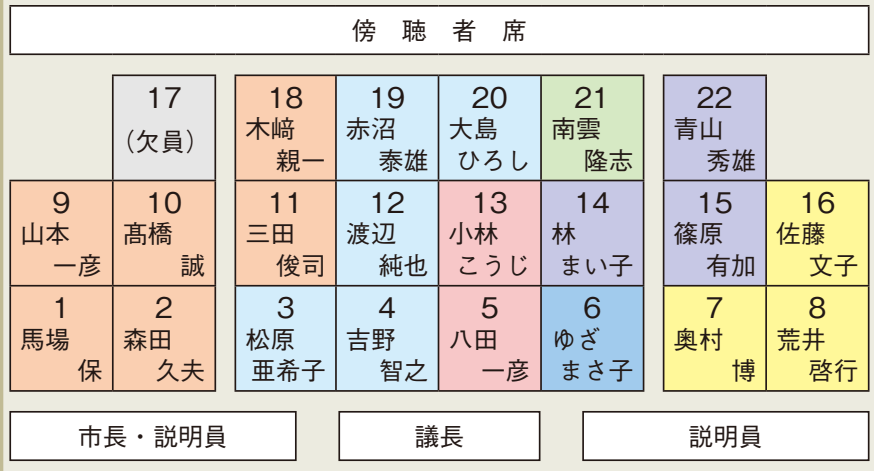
傍聴者席

| | 17 (欠員) | 18 木﨑 親一 | 19 赤沼 泰雄 | 20 大島 ひろし | 21 南雲 隆志 | 22 青山 秀雄 | |
|---|---|---|---|---|---|---|---|
| 9 山本 一彦 | 10 髙橋 誠 | 11 三田 俊司 | 12 渡辺 純也 | 13 小林 こうじ | 14 林 まい子 | 15 篠原 有加 | 16 佐藤 文子 |
| 1 馬場 保 | 2 森田 久夫 | 3 松原 亜希子 | 4 吉野 智之 | 5 八田 一彦 | 6 ゆざ まさ子 | 7 奥村 博 | 8 荒井 啓行 |

市長・説明員

議長

説明員